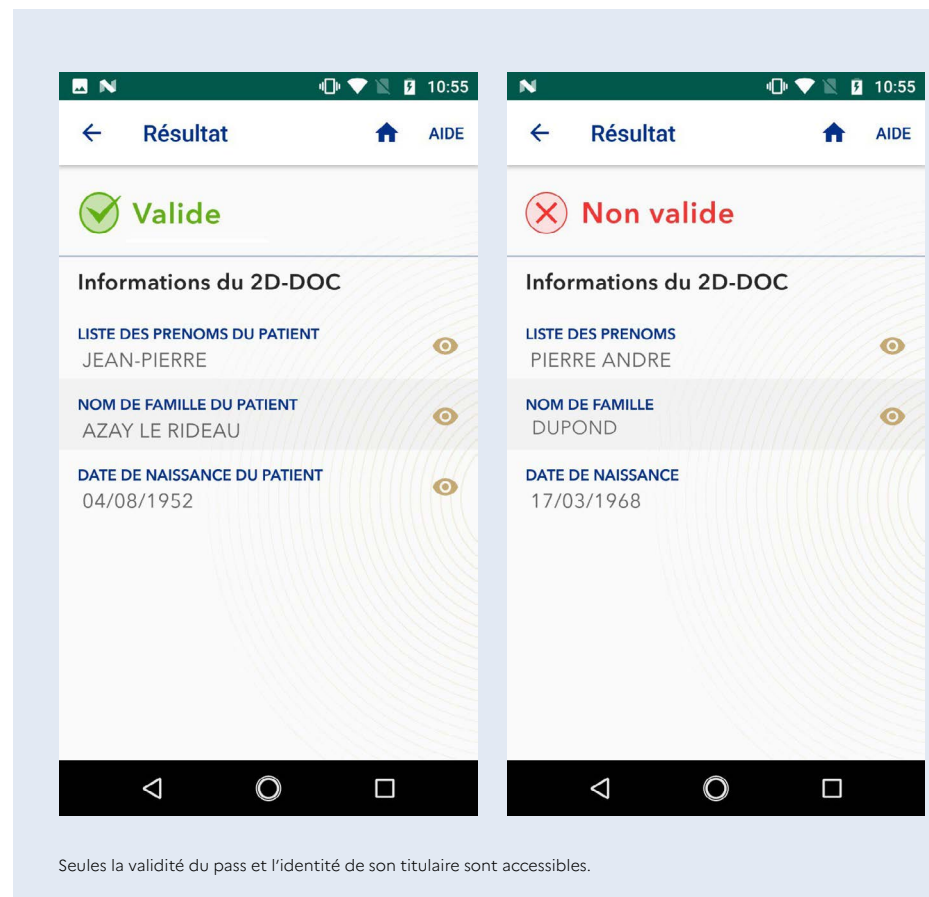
10:55

Résultat AIDE

Valide

Informations du 2D-DOC

LISTE DES PRENOMS DU PATIENT
JEAN-PIERRE

NOM DE FAMILLE DU PATIENT
AZAY LE RIDEAU

DATE DE NAISSANCE DU PATIENT
04/08/1952

10:55

Résultat AIDE

Non valide

Informations du 2D-DOC

LISTE DES PRENOMS
PIERRE ANDRE

NOM DE FAMILLE
DUPOND

DATE DE NAISSANCE
17/03/1968

Seules la validité du pass et l'identité de son titulaire sont accessibles.